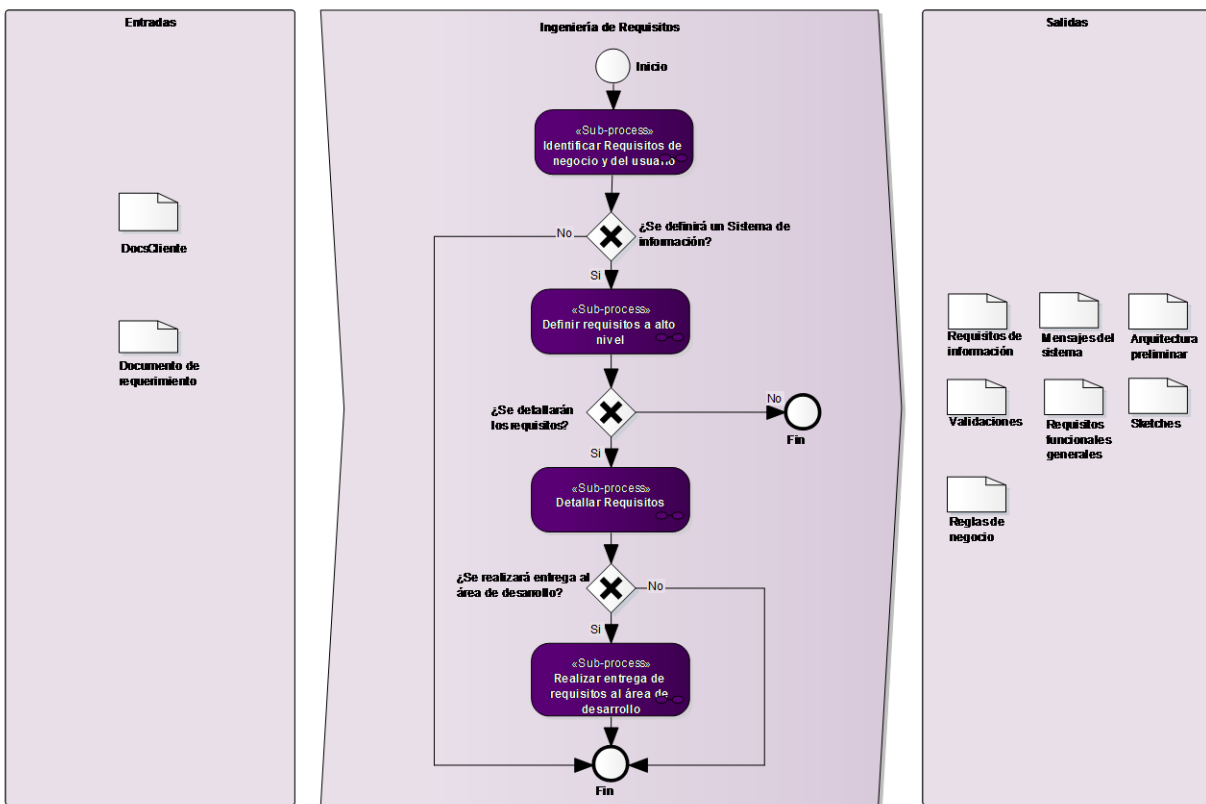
Entradas

DocsCliente

Documento de requerimiento

Ingeniería de Requisitos

Inicio

«Sub-process»
Identificar Requisitos de negocio y del usuario

¿Se definirá un Sistema de información?

No

Si

«Sub-process»
Definir requisitos a alto nivel

¿Se detallarán los requisitos?

No

Fin

Si

«Sub-process»
Detallar Requisitos

¿Se realizará entrega al área de desarollo?

No

Si

«Sub-process»
Realizar entrega de requisitos al área de desarrollo

Fin

Salidas

Requisitos de información

Mensajes del sistema

Arquitectura preliminar

Validaciones

Requisitos funcionales generales

Sketches

Reglas de negocio